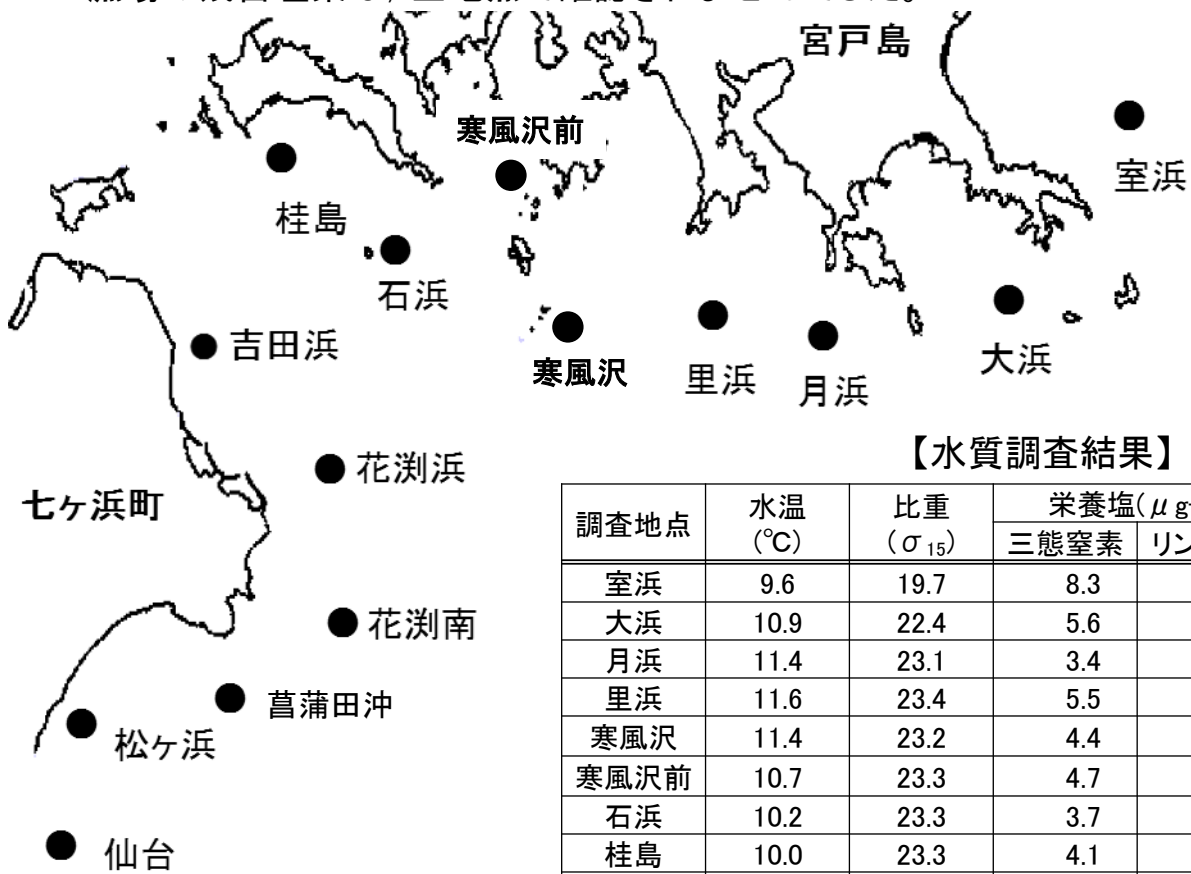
宮戸島

寒風沢前

室浜

桂島

石浜

吉田浜

寒風沢

里浜

月浜

大浜

【水質調査結果】

花渕浜

七ヶ浜町

花渕南

菖蒲田沖

松ヶ浜

仙台

| 調査地点 | 水温 (℃) | 比重 ($\sigma_{15}$) | 栄養塩($\mu$g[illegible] 三態窒素 | リン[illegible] |
|---|---|---|---|---|
| 室浜 | 9.6 | 19.7 | 8.3 | |
| 大浜 | 10.9 | 22.4 | 5.6 | |
| 月浜 | 11.4 | 23.1 | 3.4 | |
| 里浜 | 11.6 | 23.4 | 5.5 | |
| 寒風沢 | 11.4 | 23.2 | 4.4 | |
| 寒風沢前 | 10.7 | 23.3 | 4.7 | |
| 石浜 | 10.2 | 23.3 | 3.7 | |
| 桂島 | 10.0 | 23.3 | 4.1 | |